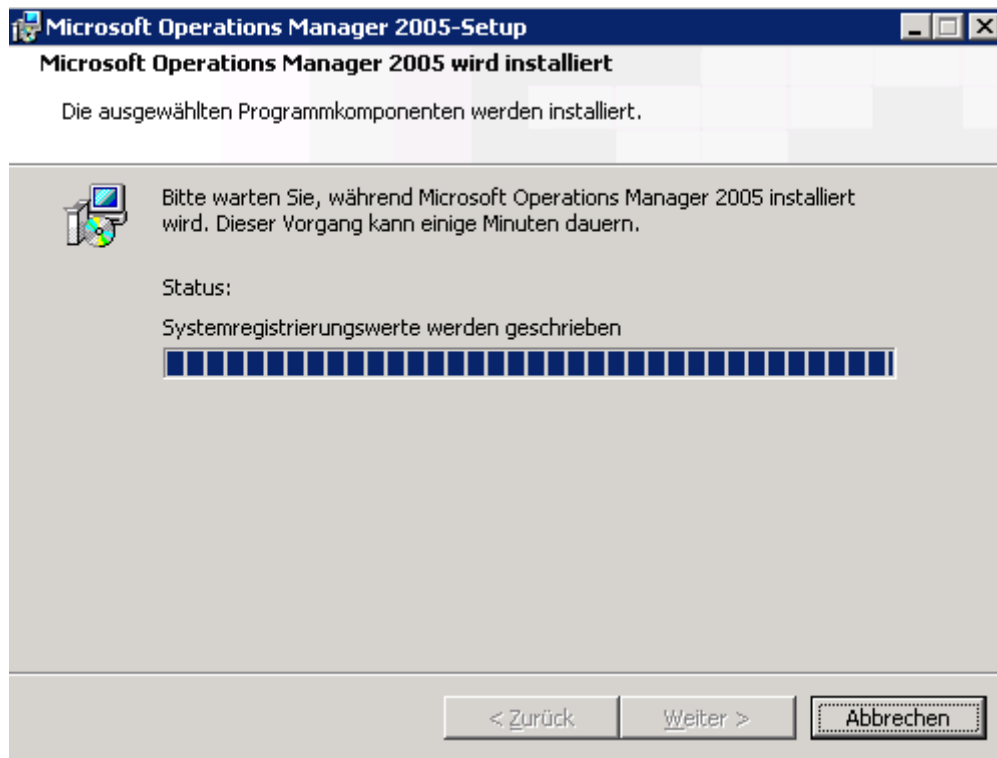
Microsoft Operations Manager 2005-Setup

Microsoft Operations Manager 2005 wird installiert

Die ausgewählten Programmkomponenten werden installiert.

Bitte warten Sie, während Microsoft Operations Manager 2005 installiert wird. Dieser Vorgang kann einige Minuten dauern.

Status:

Systemregistrierungswerte werden geschrieben

< Zurück

Weiter >

Abbrechen